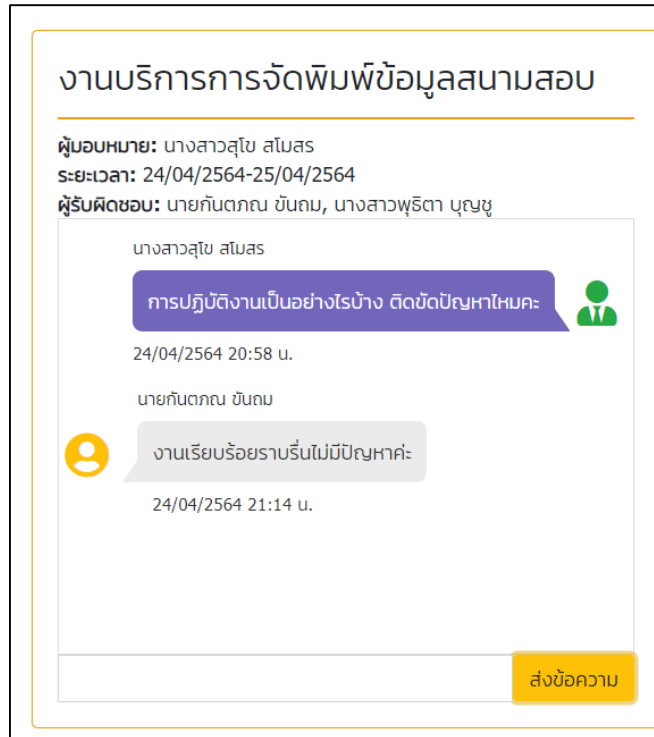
งานบริการการจัดพิมพ์ข้อมูลสนามสอบ

**ผู้มอบหมาย:** นางสาวสุโข สโมสร
**ระยะเวลา:** 24/04/2564-25/04/2564
**ผู้รับผิดชอบ:** นายกันตภณ ขันถม, นางสาวพุธิตา บุญชู

นางสาวสุโข สโมสร

การปฏิบัติงานเป็นอย่างไรบ้าง ติดขัดปัญหาไหมคะ

24/04/2564 20:58 น.

นายกันตภณ ขันถม

งานเรียบร้อยราบรื่นไม่มีปัญหาค่ะ

24/04/2564 21:14 น.

ส่งข้อความ